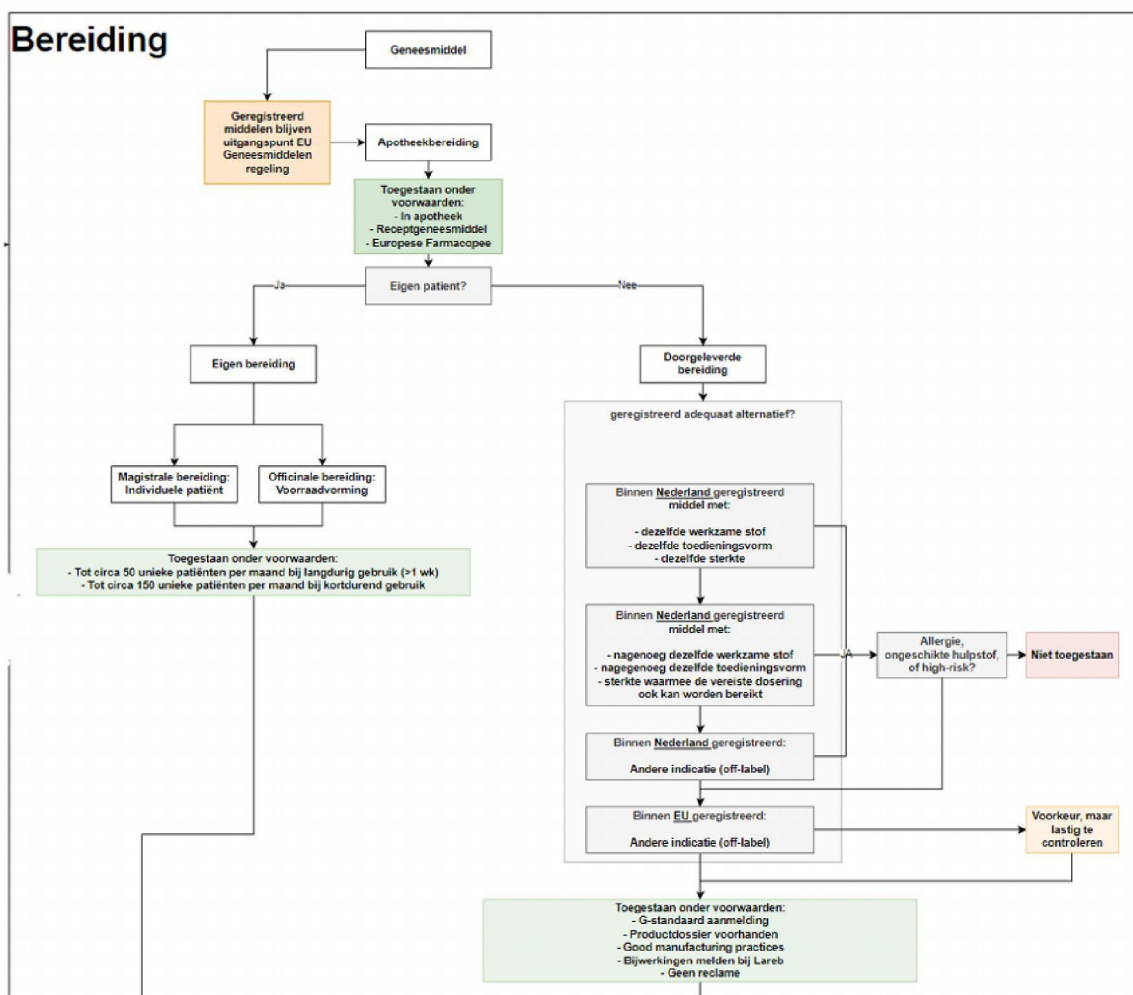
Bereiding

Geneesmiddel

Geregistreerd middelen blijven uitgangspunt EU Geneesmiddelen regeling

Apotheekbereiding

Toegestaan onder voorwaarden:
- In apotheek
- Receptgeneesmiddel
- Europese Farmacopee

Eigen patient?

Ja

Nee

Eigen bereiding

Doorgeleverde bereiding

Magistrale bereiding: Individuele patiënt

Officinale bereiding: Voorraadvorming

Toegestaan onder voorwaarden:
- Tot circa 50 unieke patiënten per maand bij langdurig gebruik (>1 wk)
- Tot circa 150 unieke patiënten per maand bij kortdurend gebruik

geregistreerd adequaat alternatief?

Binnen Nederland geregistreerd middel met:

- dezelfde werkzame stof
- dezelfde toedieningsvorm
- dezelfde sterkte

Binnen Nederland geregistreerd middel met:

- nagenoeg dezelfde werkzame stof
- nagenoeg dezelfde toedieningsvorm
- sterkte waarmee de vereiste dosering ook kan worden bereikt

Ja

Allergie, ongeschikte hulpstof, of high-risk?

Niet toegestaan

Binnen Nederland geregistreerd:

Andere indicatie (off-label)

Binnen EU geregistreerd:

Andere indicatie (off-label)

Voorkeur, maar lastig te controleren

Toegestaan onder voorwaarden:
- G-standaard aanmelding
- Productdossier voorhanden
- Good manufacturing practices
- Bijwerkingen melden bij Lareb
- Geen reclame